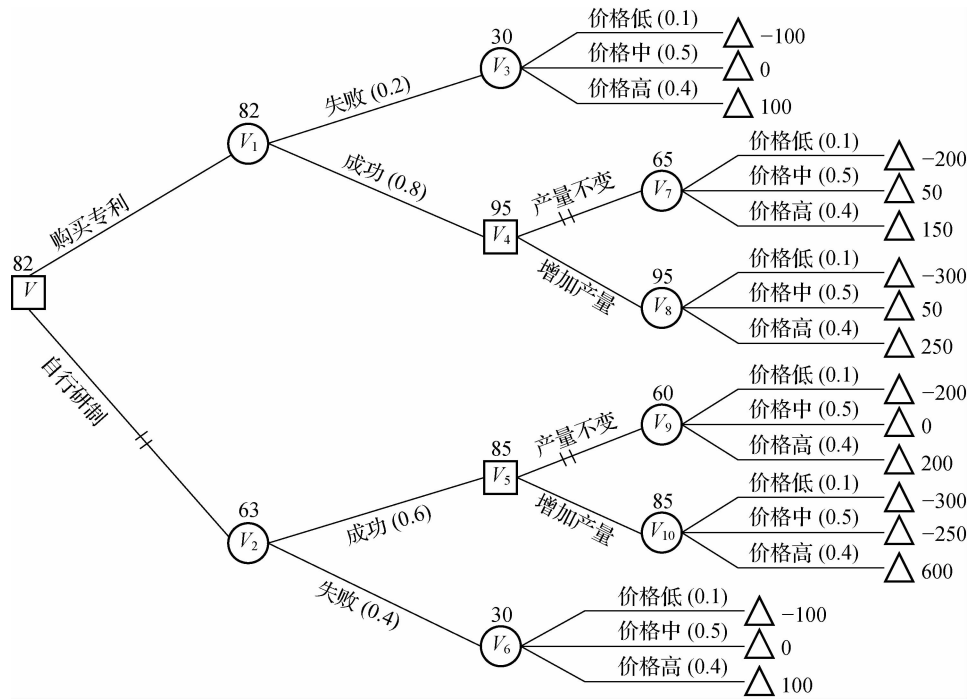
82
$V$
购买专利
82
$V_1$
失败 (0.2)
30
$V_3$
价格低 (0.1)
$-100$
价格中 (0.5)
0
价格高 (0.4)
100
成功 (0.8)
95
$V_4$
产量不变
65
$V_7$
价格低 (0.1)
$-200$
价格中 (0.5)
50
价格高 (0.4)
150
增加产量
95
$V_8$
价格低 (0.1)
$-300$
价格中 (0.5)
50
价格高 (0.4)
250
自行研制
63
$V_2$
成功 (0.6)
85
$V_5$
产量不变
60
$V_9$
价格低 (0.1)
$-200$
价格中 (0.5)
0
价格高 (0.4)
200
增加产量
85
$V_{10}$
价格低 (0.1)
$-300$
价格中 (0.5)
$-250$
价格高 (0.4)
600
失败 (0.4)
30
$V_6$
价格低 (0.1)
$-100$
价格中 (0.5)
0
价格高 (0.4)
100